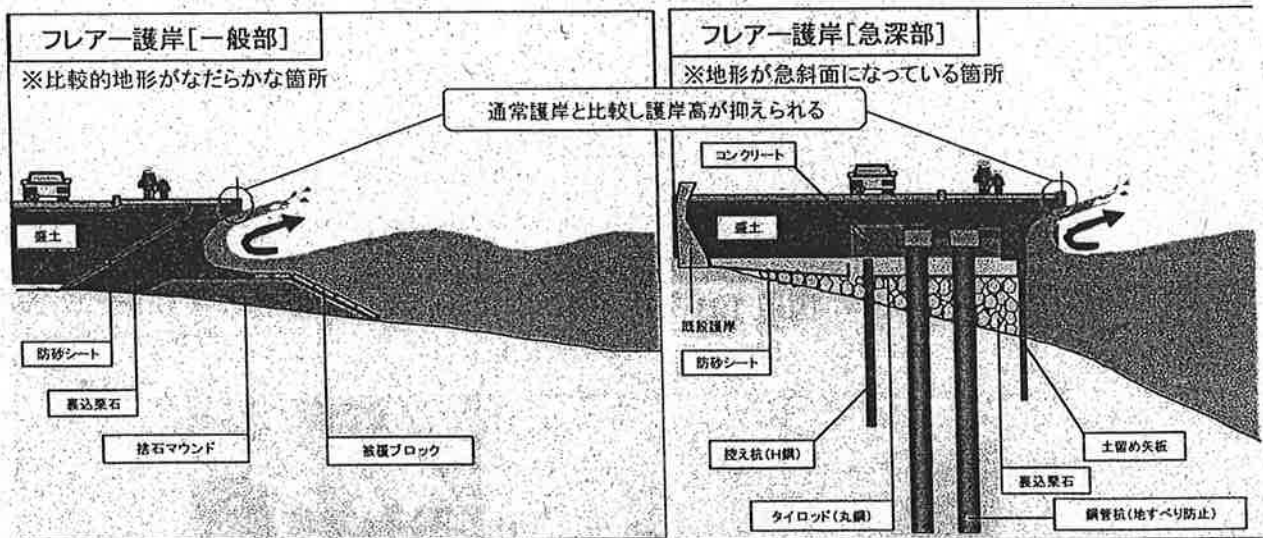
フレアー護岸[一般部]

※比較的地形がなだらかな箇所

フレアー護岸[急深部]

※地形が急斜面になっている箇所

通常護岸と比較し護岸高が抑えられる

盛土

防砂シート

裏込栗石

捨石マウンド

被覆ブロック

コンクリート

盛土

既設護岸

防砂シート

控え杭(H鋼)

タイロッド(丸鋼)

裏込栗石

土留め矢板

鋼管杭(地すべり防止)